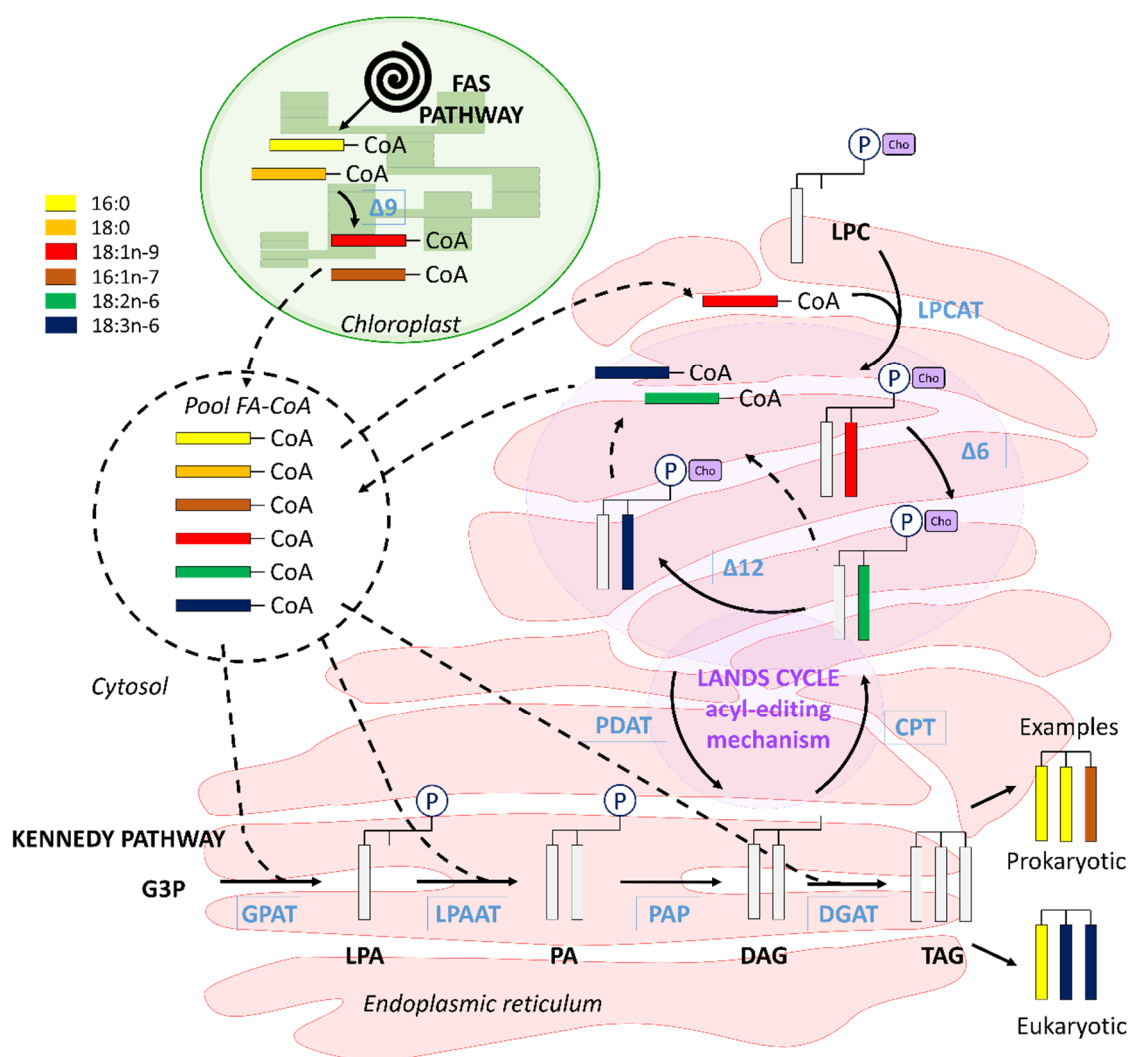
FAS PATHWAY

CoA

CoA

Δ9

CoA

CoA

Chloroplast

16:0
18:0
18:1n-9
16:1n-7
18:2n-6
18:3n-6

P
Cho

LPC

CoA

LPCAT

CoA

CoA

P
Cho

Pool FA-CoA

CoA
CoA
CoA
CoA
CoA
CoA

Δ6

P
Cho

P
Cho

Δ12

Cytosol

LANDS CYCLE
acyl-editing
mechanism

PDAT

CPT

Examples

P

P

KENNEDY PATHWAY

G3P

GPAT

LPAAT

PAP

DGAT

Prokaryotic

LPA

PA

DAG

TAG

Endoplasmic reticulum

Eukaryotic